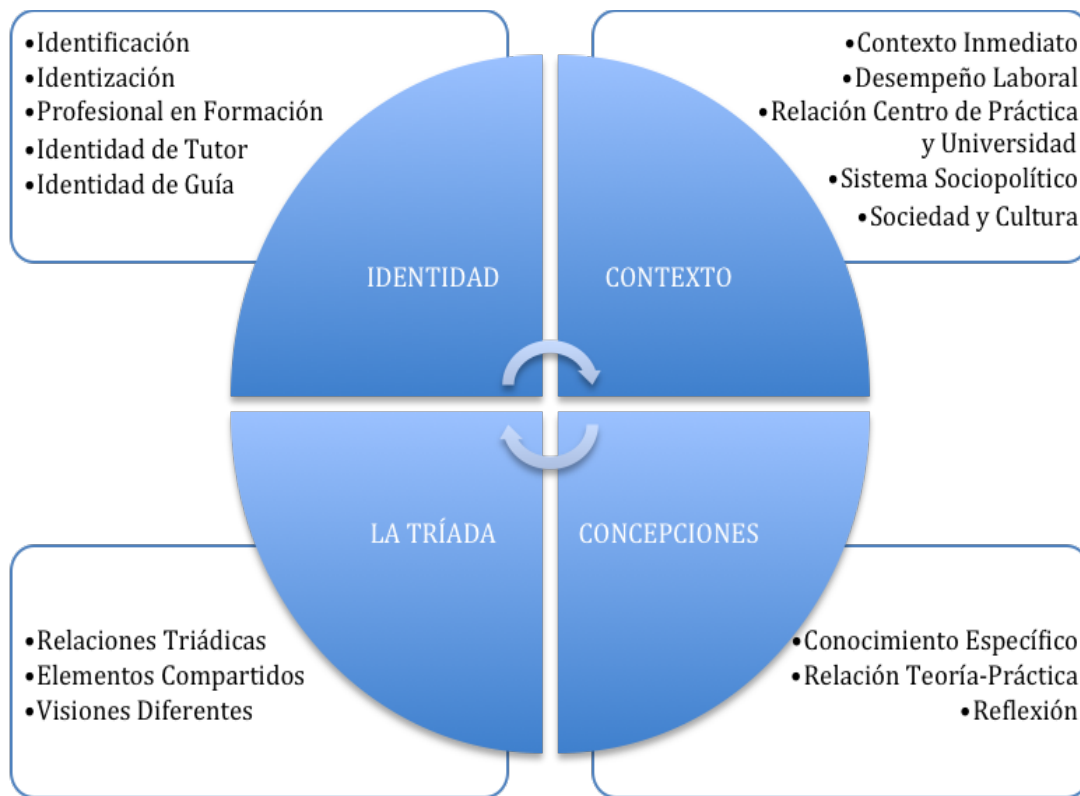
•Identificación
•Identización
•Profesional en Formación
•Identidad de Tutor
•Identidad de Guía

•Contexto Inmediato
•Desempeño Laboral
•Relación Centro de Práctica y Universidad
•Sistema Sociopolítico
•Sociedad y Cultura

IDENTIDAD

CONTEXTO

LA TRÍADA

CONCEPCIONES

•Relaciones Triádicas
•Elementos Compartidos
•Visiones Diferentes

•Conocimiento Específico
•Relación Teoría-Práctica
•Reflexión